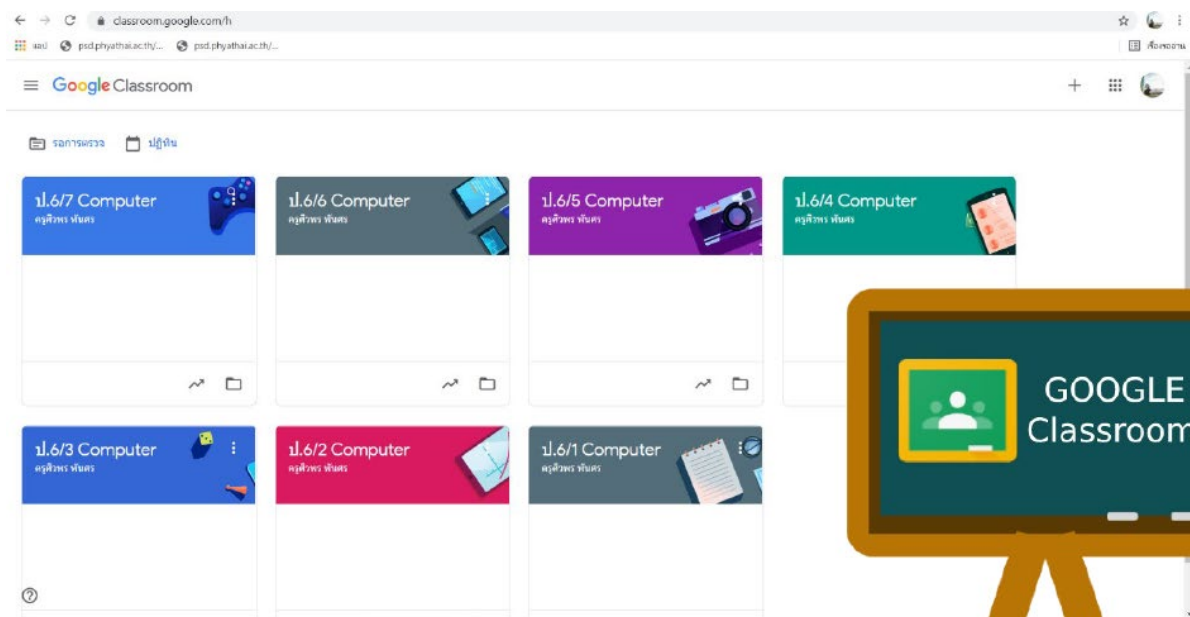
classroom.google.com/h

แอป psd.phyathai.ac.th/... psd.phyathai.ac.th/...

รายการเรอรอน

Google Classroom

รอการตรวจ ปฏิทิน

ป.6/7 Computer
ครูศิวพร พันศร

ป.6/6 Computer
ครูศิวพร พันศร

ป.6/5 Computer
ครูศิวพร พันศร

ป.6/4 Computer
ครูศิวพร พันศร

ป.6/3 Computer
ครูศิวพร พันศร

ป.6/2 Computer
ครูศิวพร พันศร

ป.6/1 Computer
ครูศิวพร พันศร

GOOGLE
Classroom